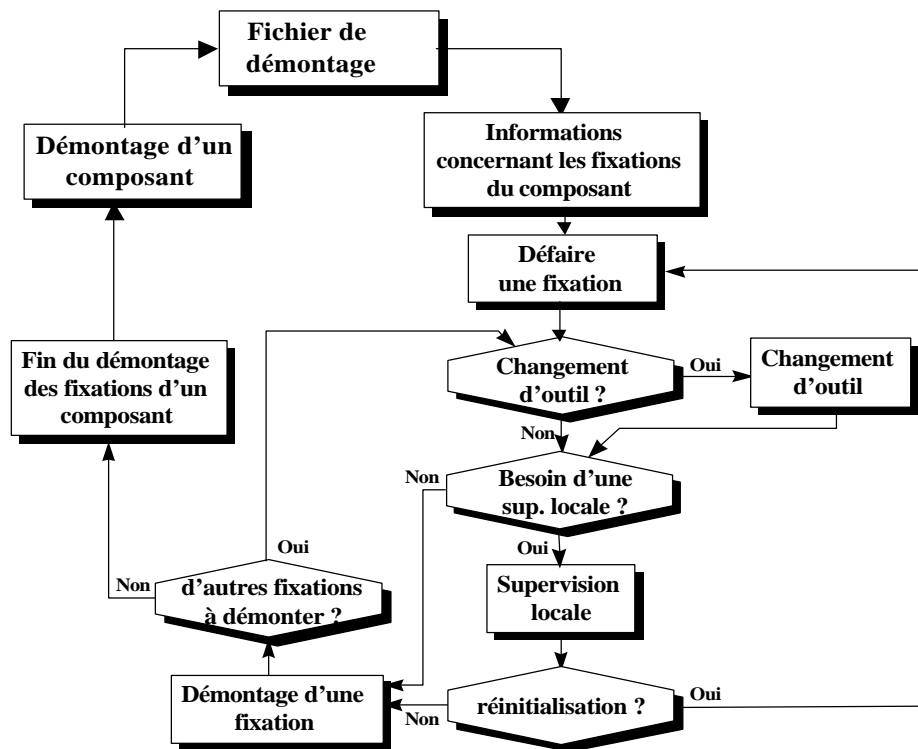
Fichier de démontage

Informations concernant les fixations du composant

Défaire une fixation

Changement d'outil ?

Oui

Changement d'outil

Non

Besoin d'une sup. locale ?

Non

Oui

Supervision locale

réinitialisation ?

Oui

Non

Démontage d'une fixation

d'autres fixations à démonter ?

Oui

Non

Fin du démontage des fixations d'un composant

Démontage d'un composant